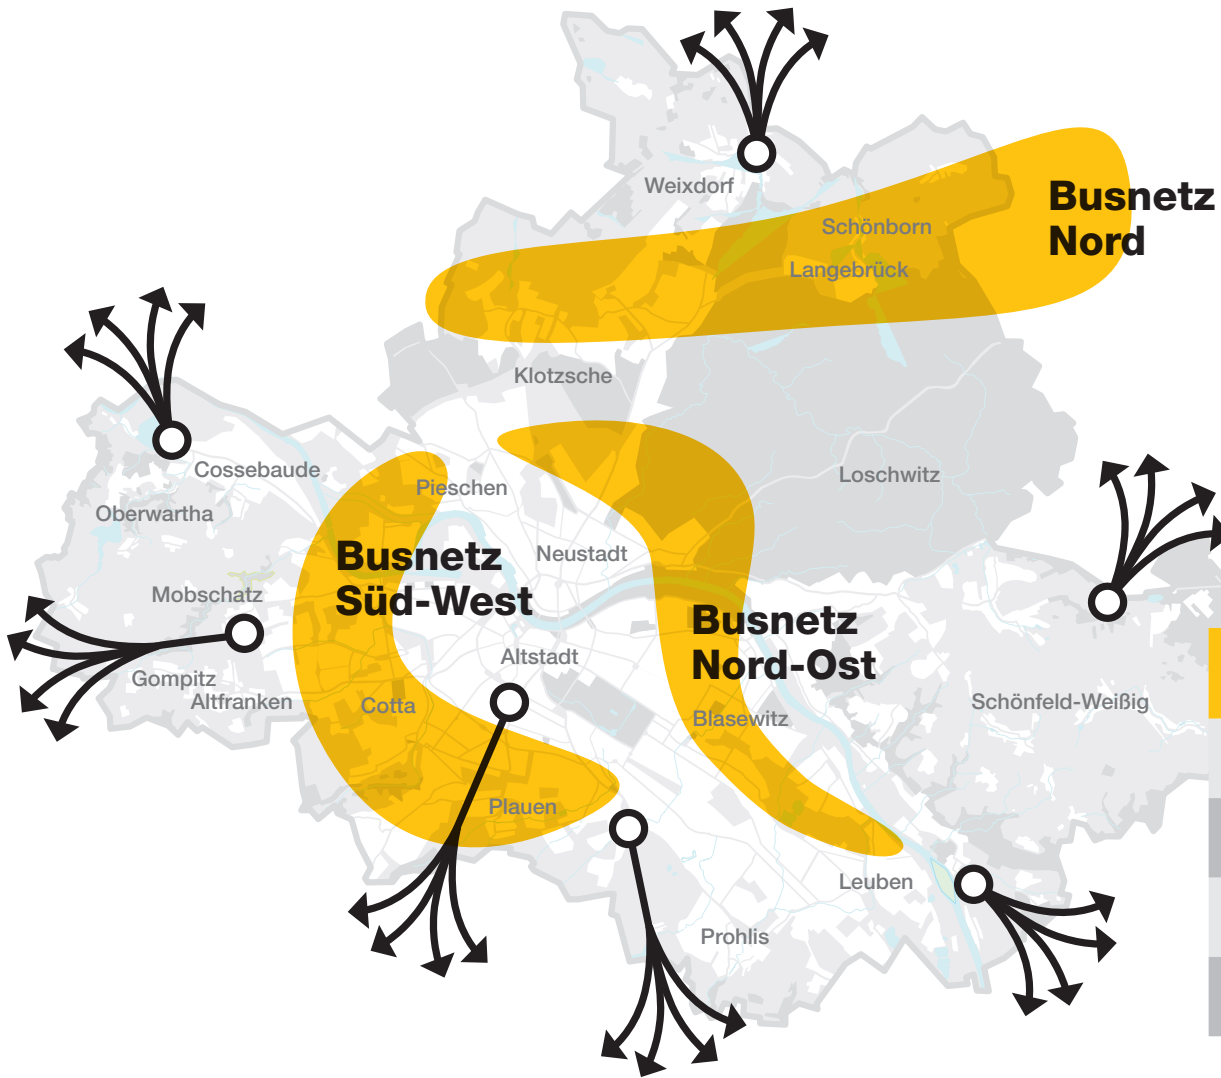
Weixdorf

Schönborn

Langebrück

Busnetz Nord

Klotzsche

Cossebaude

Oberwartha

Pieschen

Loschwitz

Busnetz Süd-West

Neustadt

Mobschatz

Busnetz Nord-Ost

Altstadt

Gompitz

Altfranken

Cotta

Blasewitz

Schönfeld-Weißig

Plauen

Leuben

Prohlis